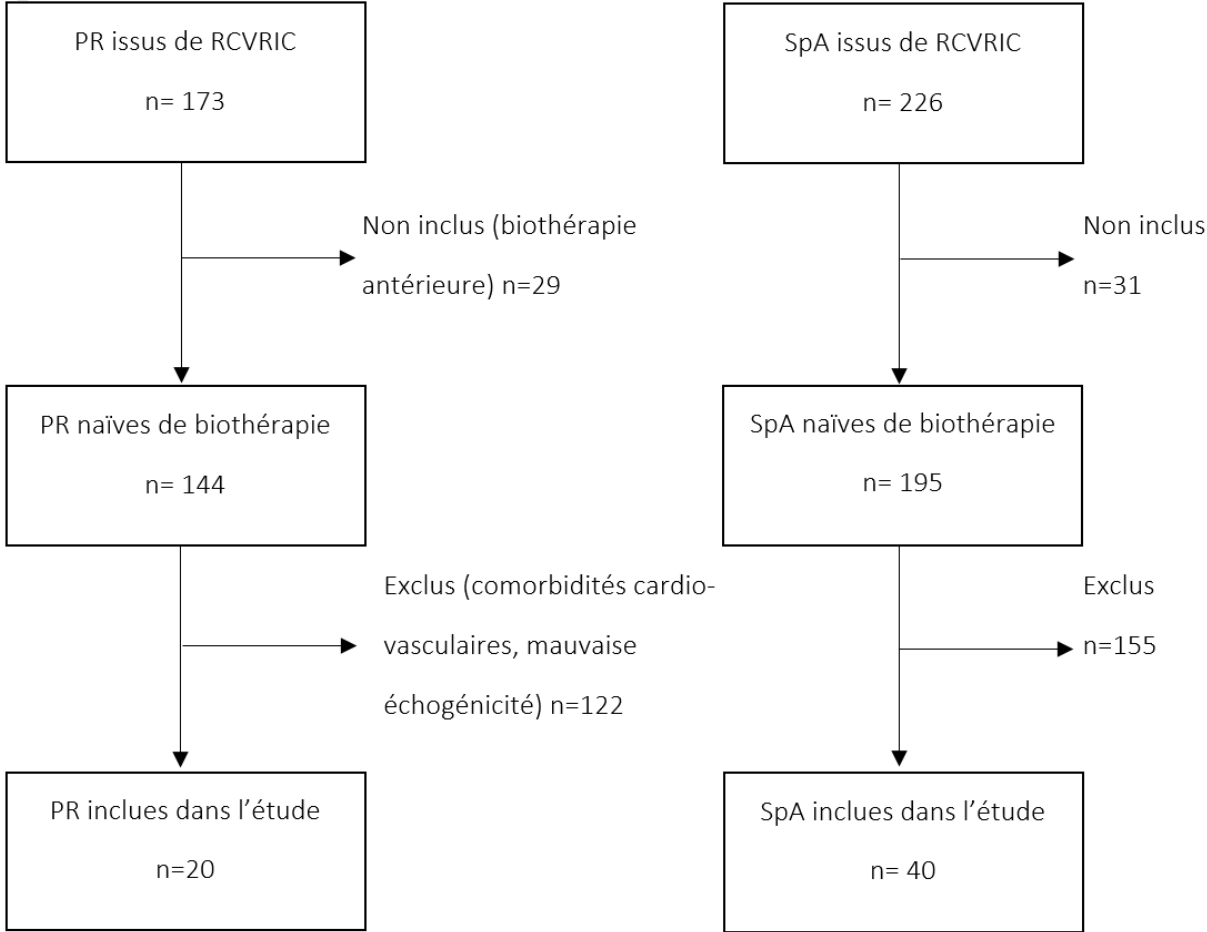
PR issus de RCVRIC

n= 173

Non inclus (biothérapie antérieure) n=29

PR naïves de biothérapie

n= 144

Exclus (comorbidités cardio-vasculaires, mauvaise échogénicité) n=122

PR inclues dans l'étude

n=20

SpA issus de RCVRIC

n= 226

Non inclus n=31

SpA naïves de biothérapie

n= 195

Exclus n=155

SpA inclues dans l'étude

n= 40